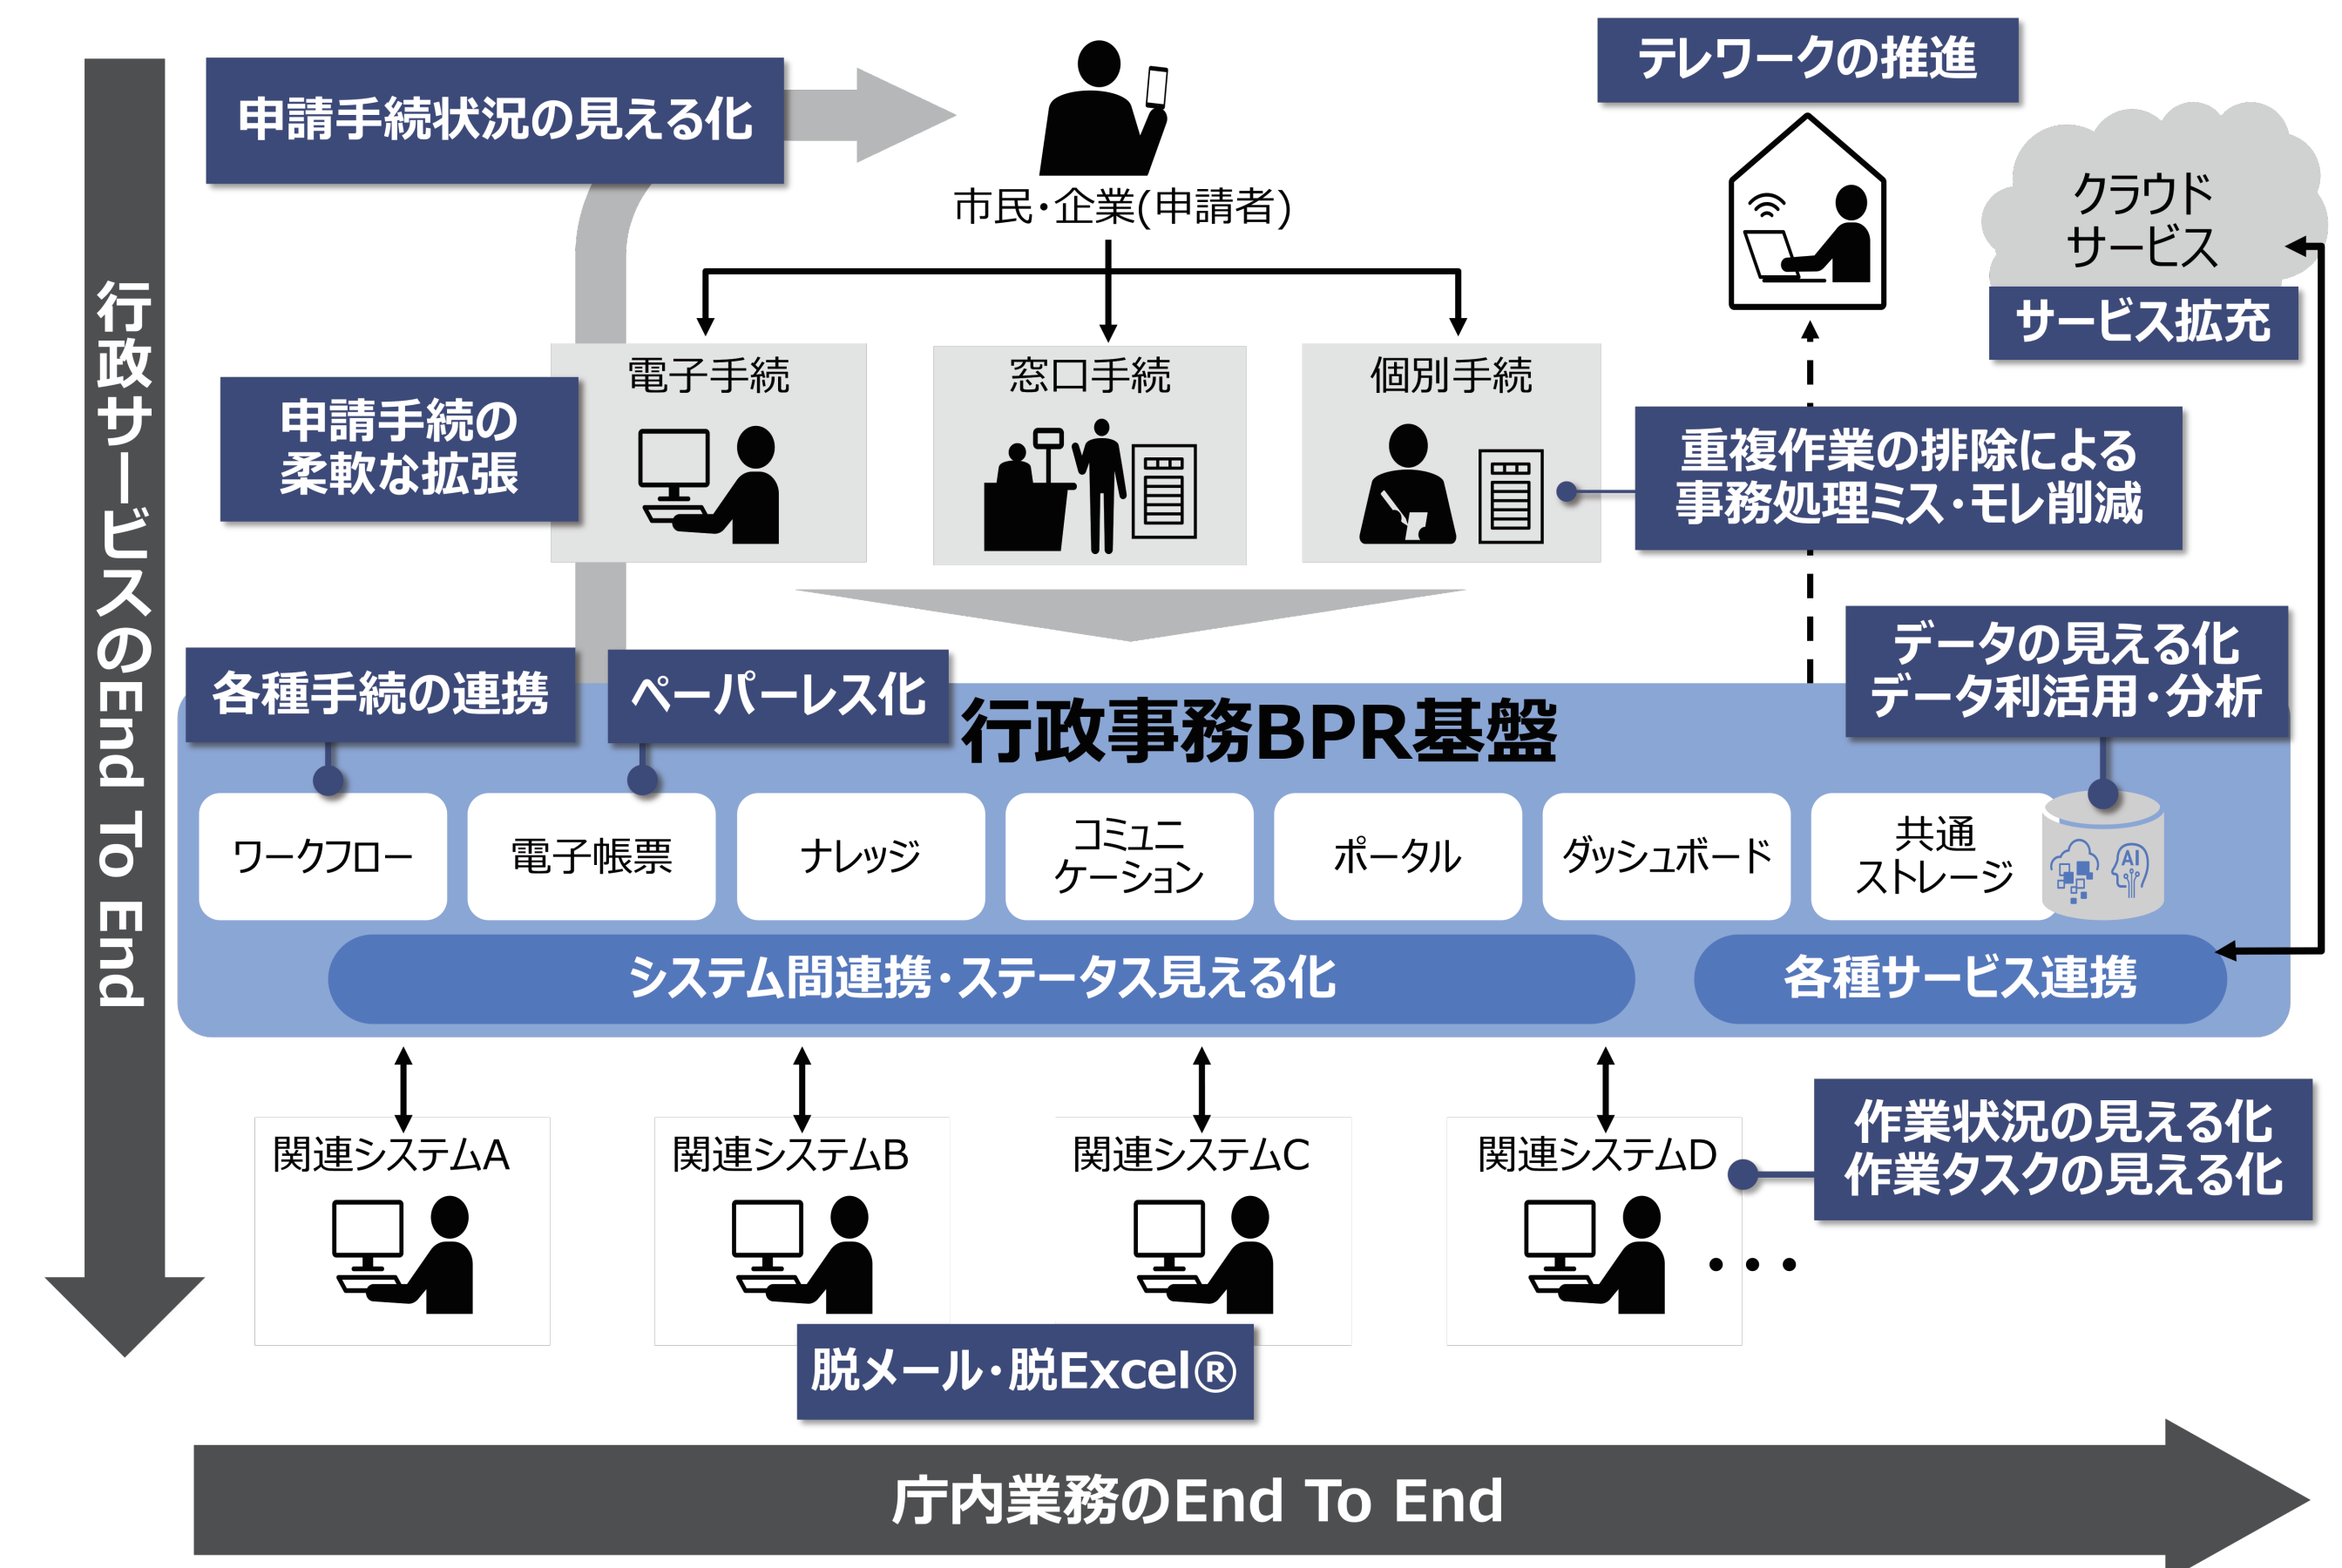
行政サービスのEnd To End

申請手続状況の見える化

市民・企業(申請者)

テレワークの推進

クラウドサービス

サービス拡充

申請手続の柔軟な拡張

電子手続

窓口手続

個別手続

重複作業の排除による事務処理ミス・モレ削減

データの見える化
データ利活用・分析

各種手続の連携

ペーパーレス化

行政事務BPR基盤

ワークフロー

電子帳票

ナレッジ

コミュニケーション

ポータル

ダッシュボード

共通ストレージ

AI

システム間連携・ステータス見える化

各種サービス連携

関連システムA

関連システムB

関連システムC

関連システムD

・・・

作業状況の見える化
作業タスクの見える化

脱メール・脱Excel®

庁内業務のEnd To End